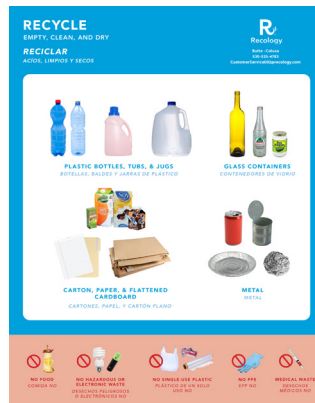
RECYCLE
EMPTY, CLEAN, AND DRY
RECICLAR
ACÍOS, LIMPIOS Y SECOS

Recology
Butte - Colusa
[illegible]
CustomerService@recology.com

PLASTIC BOTTLES, TUBS, & JUGS
BOTELLAS, BALDES Y JARRAS DE PLÁSTICO

GLASS CONTAINERS
CONTENEDORES DE VIDRIO

CARTON, PAPER, & FLATTENED CARDBOARD
CARTONES, PAPEL, Y CARTÓN PLANO

METAL
METAL

NO FOOD
COMIDA NO

NO HAZARDOUS OR ELECTRONIC WASTE
DESECHOS PELIGROSOS O ELECTRÓNICOS NO

NO SINGLE USE PLASTIC
PLÁSTICO DE UN SOLO USO NO

NO PPE
EPP NO

MEDICAL WASTE
DESECHOS MÉDICOS NO